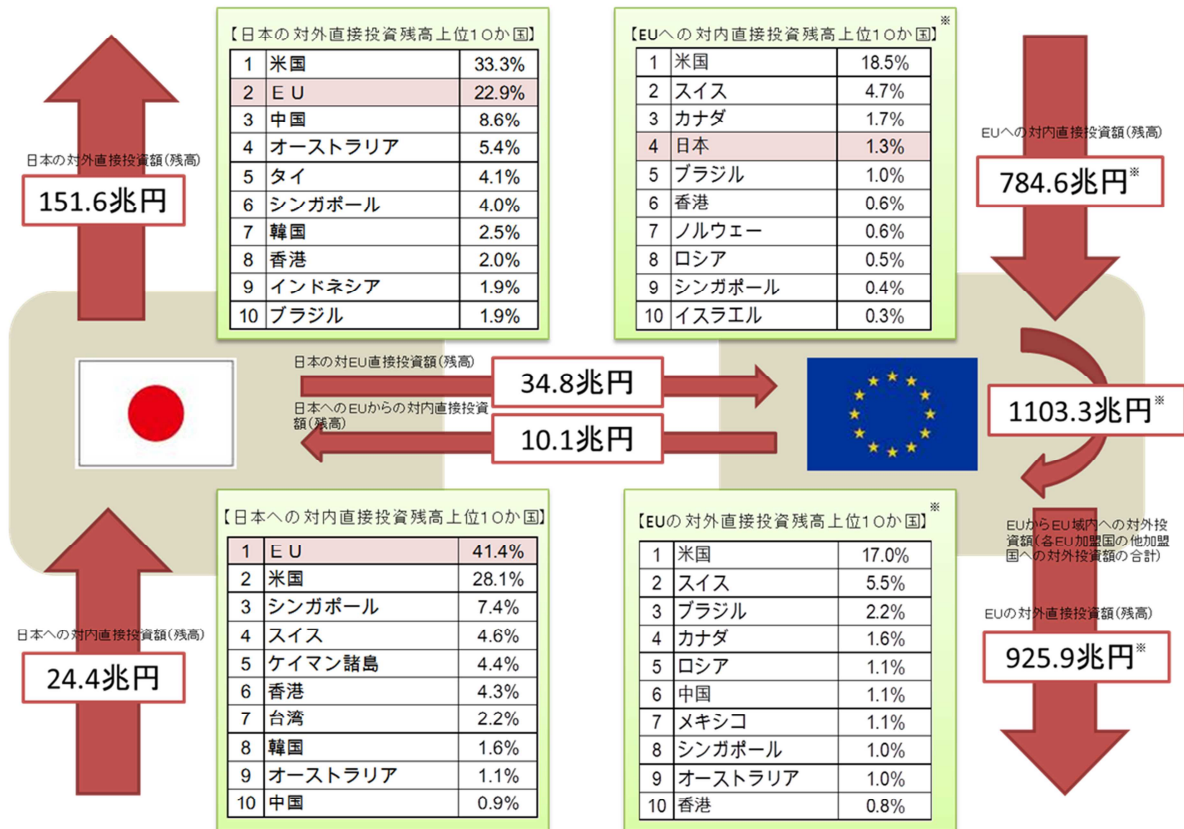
【日本の対外直接投資残高上位10か国】

| 1 | 米国 | 33.3% |
|---|---|---|
| 2 | ＥＵ | 22.9% |
| 3 | 中国 | 8.6% |
| 4 | オーストラリア | 5.4% |
| 5 | タイ | 4.1% |
| 6 | シンガポール | 4.0% |
| 7 | 韓国 | 2.5% |
| 8 | 香港 | 2.0% |
| 9 | インドネシア | 1.9% |
| 10 | ブラジル | 1.9% |

【EUへの対内直接投資残高上位10か国】※

| 1 | 米国 | 18.5% |
|---|---|---|
| 2 | スイス | 4.7% |
| 3 | カナダ | 1.7% |
| 4 | 日本 | 1.3% |
| 5 | ブラジル | 1.0% |
| 6 | 香港 | 0.6% |
| 7 | ノルウェー | 0.6% |
| 8 | ロシア | 0.5% |
| 9 | シンガポール | 0.4% |
| 10 | イスラエル | 0.3% |

日本の対外直接投資額(残高)
151.6兆円

EUへの対内直接投資額(残高)
784.6兆円※

日本の対EU直接投資額(残高)
34.8兆円

日本へのEUからの対内直接投資額(残高)
10.1兆円

1103.3兆円※

EUからEU域内への対外投資額(各EU加盟国の他加盟国への対外投資額の合計)

【日本への対内直接投資残高上位10か国】

| 1 | ＥＵ | 41.4% |
|---|---|---|
| 2 | 米国 | 28.1% |
| 3 | シンガポール | 7.4% |
| 4 | スイス | 4.6% |
| 5 | ケイマン諸島 | 4.4% |
| 6 | 香港 | 4.3% |
| 7 | 台湾 | 2.2% |
| 8 | 韓国 | 1.6% |
| 9 | オーストラリア | 1.1% |
| 10 | 中国 | 0.9% |

【EUの対外直接投資残高上位10か国】※

| 1 | 米国 | 17.0% |
|---|---|---|
| 2 | スイス | 5.5% |
| 3 | ブラジル | 2.2% |
| 4 | カナダ | 1.6% |
| 5 | ロシア | 1.1% |
| 6 | 中国 | 1.1% |
| 7 | メキシコ | 1.1% |
| 8 | シンガポール | 1.0% |
| 9 | オーストラリア | 1.0% |
| 10 | 香港 | 0.8% |

日本への対内直接投資額(残高)
24.4兆円

EUの対外直接投資額(残高)
925.9兆円※